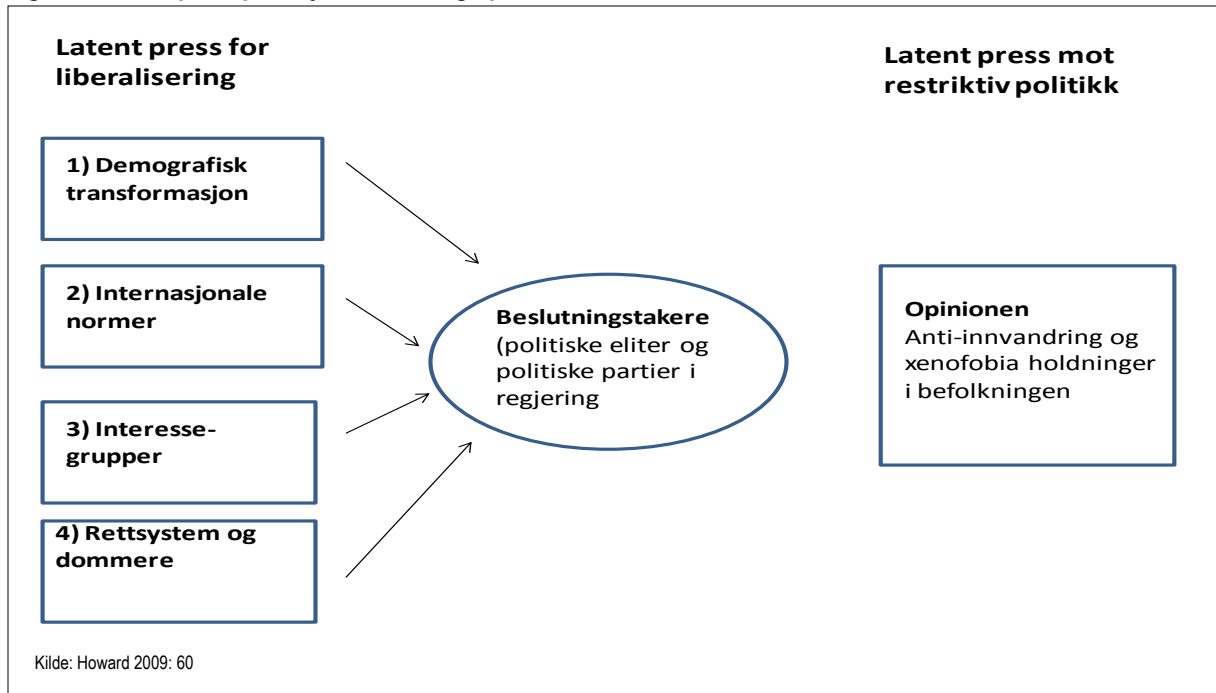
Latent press for liberalisering

Latent press mot restriktiv politikk

1) Demografisk transformasjon

2) Internasjonale normer

3) Interesse-grupper

4) Rettsystem og dommere

Beslutningstakere (politiske eliter og politiske partier i regjering

Opinionen
Anti-innvandring og xenofobia holdninger i befolkningen

Kilde: Howard 2009: 60